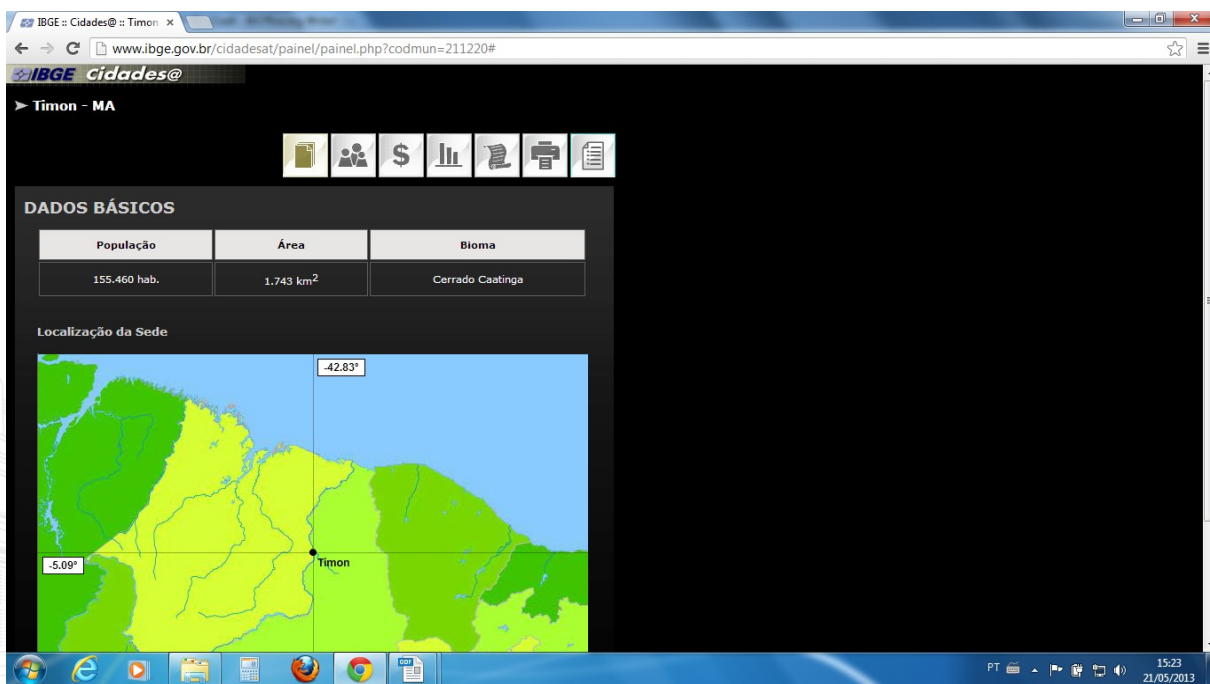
IBGE :: Cidades@ :: Timon ×

www.ibge.gov.br/cidadesat/painel/painel.php?codmun=211220#

IBGE Cidades@

➤ Timon - MA

$

DADOS BÁSICOS

| População | Área | Bioma |
|---|---|---|
| 155.460 hab. | 1.743 km$^2$ | Cerrado Caatinga |

Localização da Sede

-42.83°

-5.09°

Timon

PT

15:23
21/05/2013